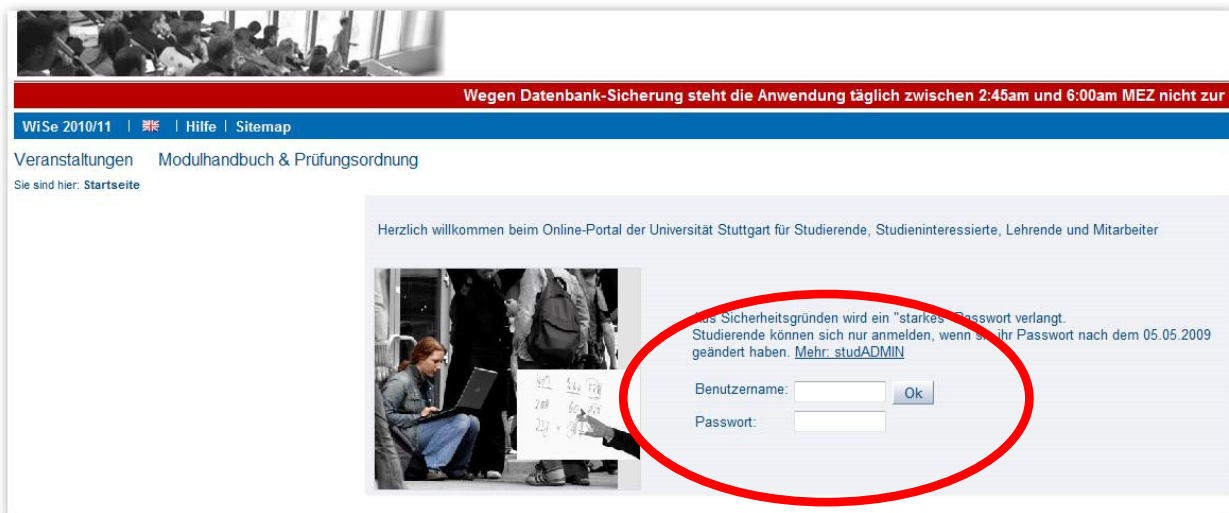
Wegen Datenbank-Sicherung steht die Anwendung täglich zwischen 2:45am und 6:00am MEZ nicht zur

WiSe 2010/11 | | Hilfe | Sitemap

Veranstaltungen Modulhandbuch & Prüfungsordnung

Sie sind hier: Startseite

Herzlich willkommen beim Online-Portal der Universität Stuttgart für Studierende, Studieninteressierte, Lehrende und Mitarbeiter

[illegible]s Sicherheitsgründen wird ein "starkes" Passwort verlangt.
Studierende können sich nur anmelden, wenn s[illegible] ihr Passwort nach dem 05.05.2009 geändert haben. Mehr: studADMIN

Benutzername: Ok

Passwort: